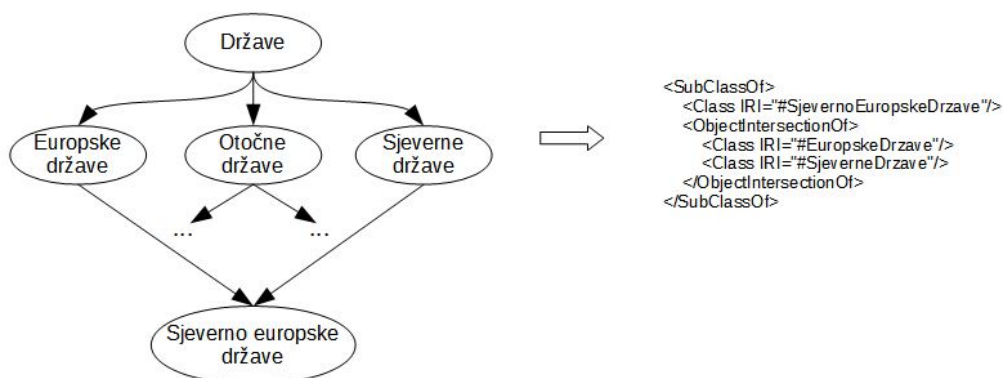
Države

Europske države

Otočne države

Sjeverne države

...

...

Sjeverno europske države

<SubClassOf>
<Class IRI="#SjevernoEuropskeDrzave"/>
<ObjectIntersectionOf>
<Class IRI="#EuropskeDrzave"/>
<Class IRI="#SjeverneDrzave"/>
</ObjectIntersectionOf>
</SubClassOf>